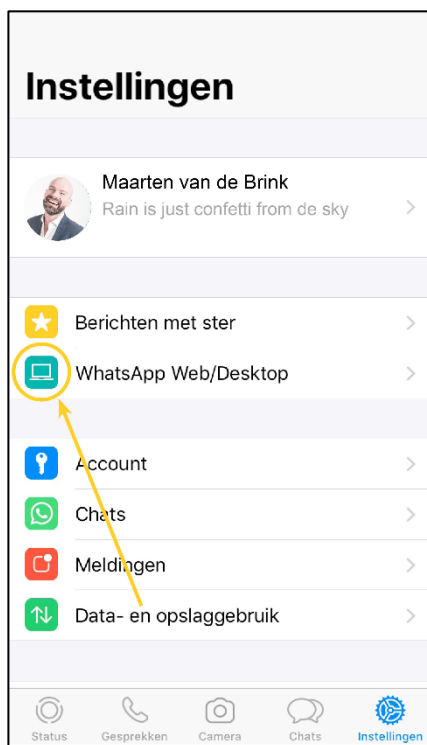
Instellingen

Maarten van de Brink
Rain is just confetti from de sky

Berichten met ster
WhatsApp Web/Desktop

Account
Chats
Meldingen
Data- en opslaggebruik

Status Gesprekken Camera Chats Instellingen